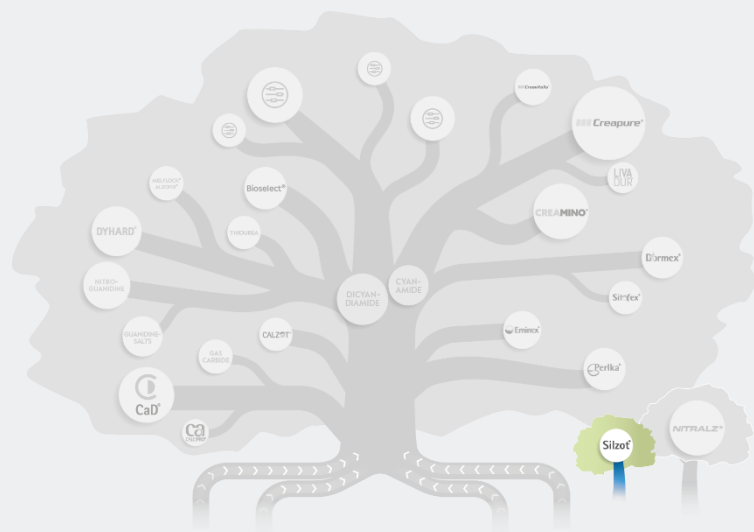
Creapure®

LIVA DUR

CREAMINO®

Dormex®

Sitofex®

Eminex®

Perlka®

Silzot®

NITRALZ®

CYAN-AMIDE

DICYAN-DIAMIDE

Bioselect®

THIOUREA

DYHARD®

NITRO-GUANIDINE

GUANIDINE-SALTS

GAS CARBIDE

CALZIT®

CaD®

ca